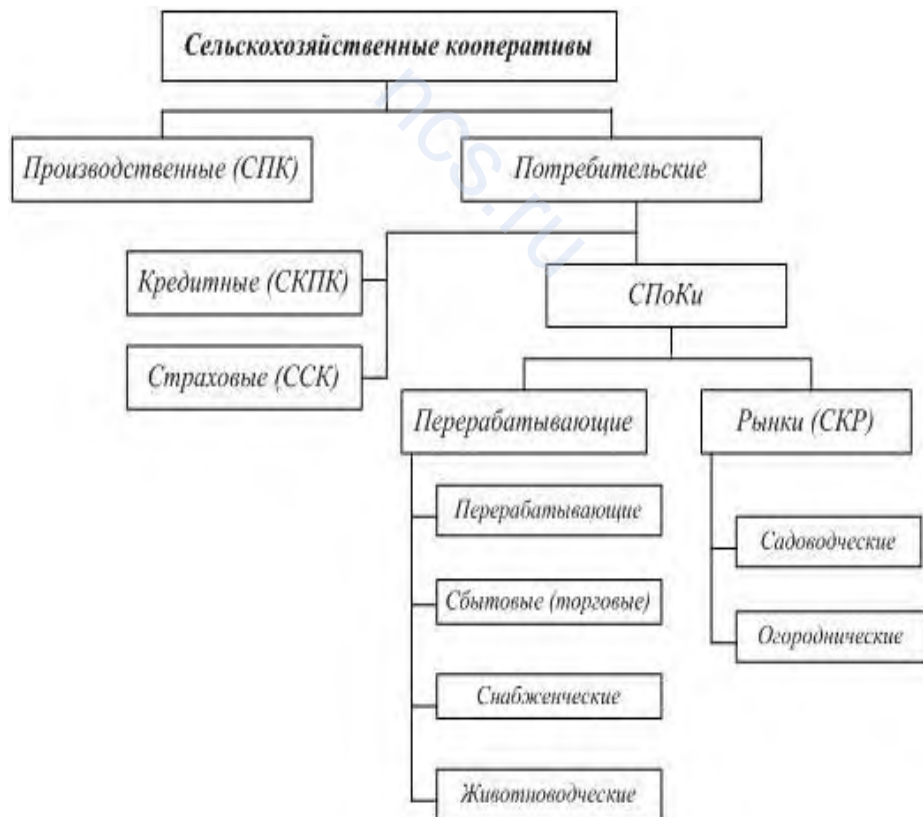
Сельскохозяйственные кооперативы

Производственные (СПК)

Потребительские

Кредитные (СКПК)

Страховые (ССК)

СПоКи

Перерабатывающие

Рынки (СКР)

Перерабатывающие

Сбытовые (торговые)

Снабженческие

Животноводческие

Садоводческие

Огороднические

ncs.ru